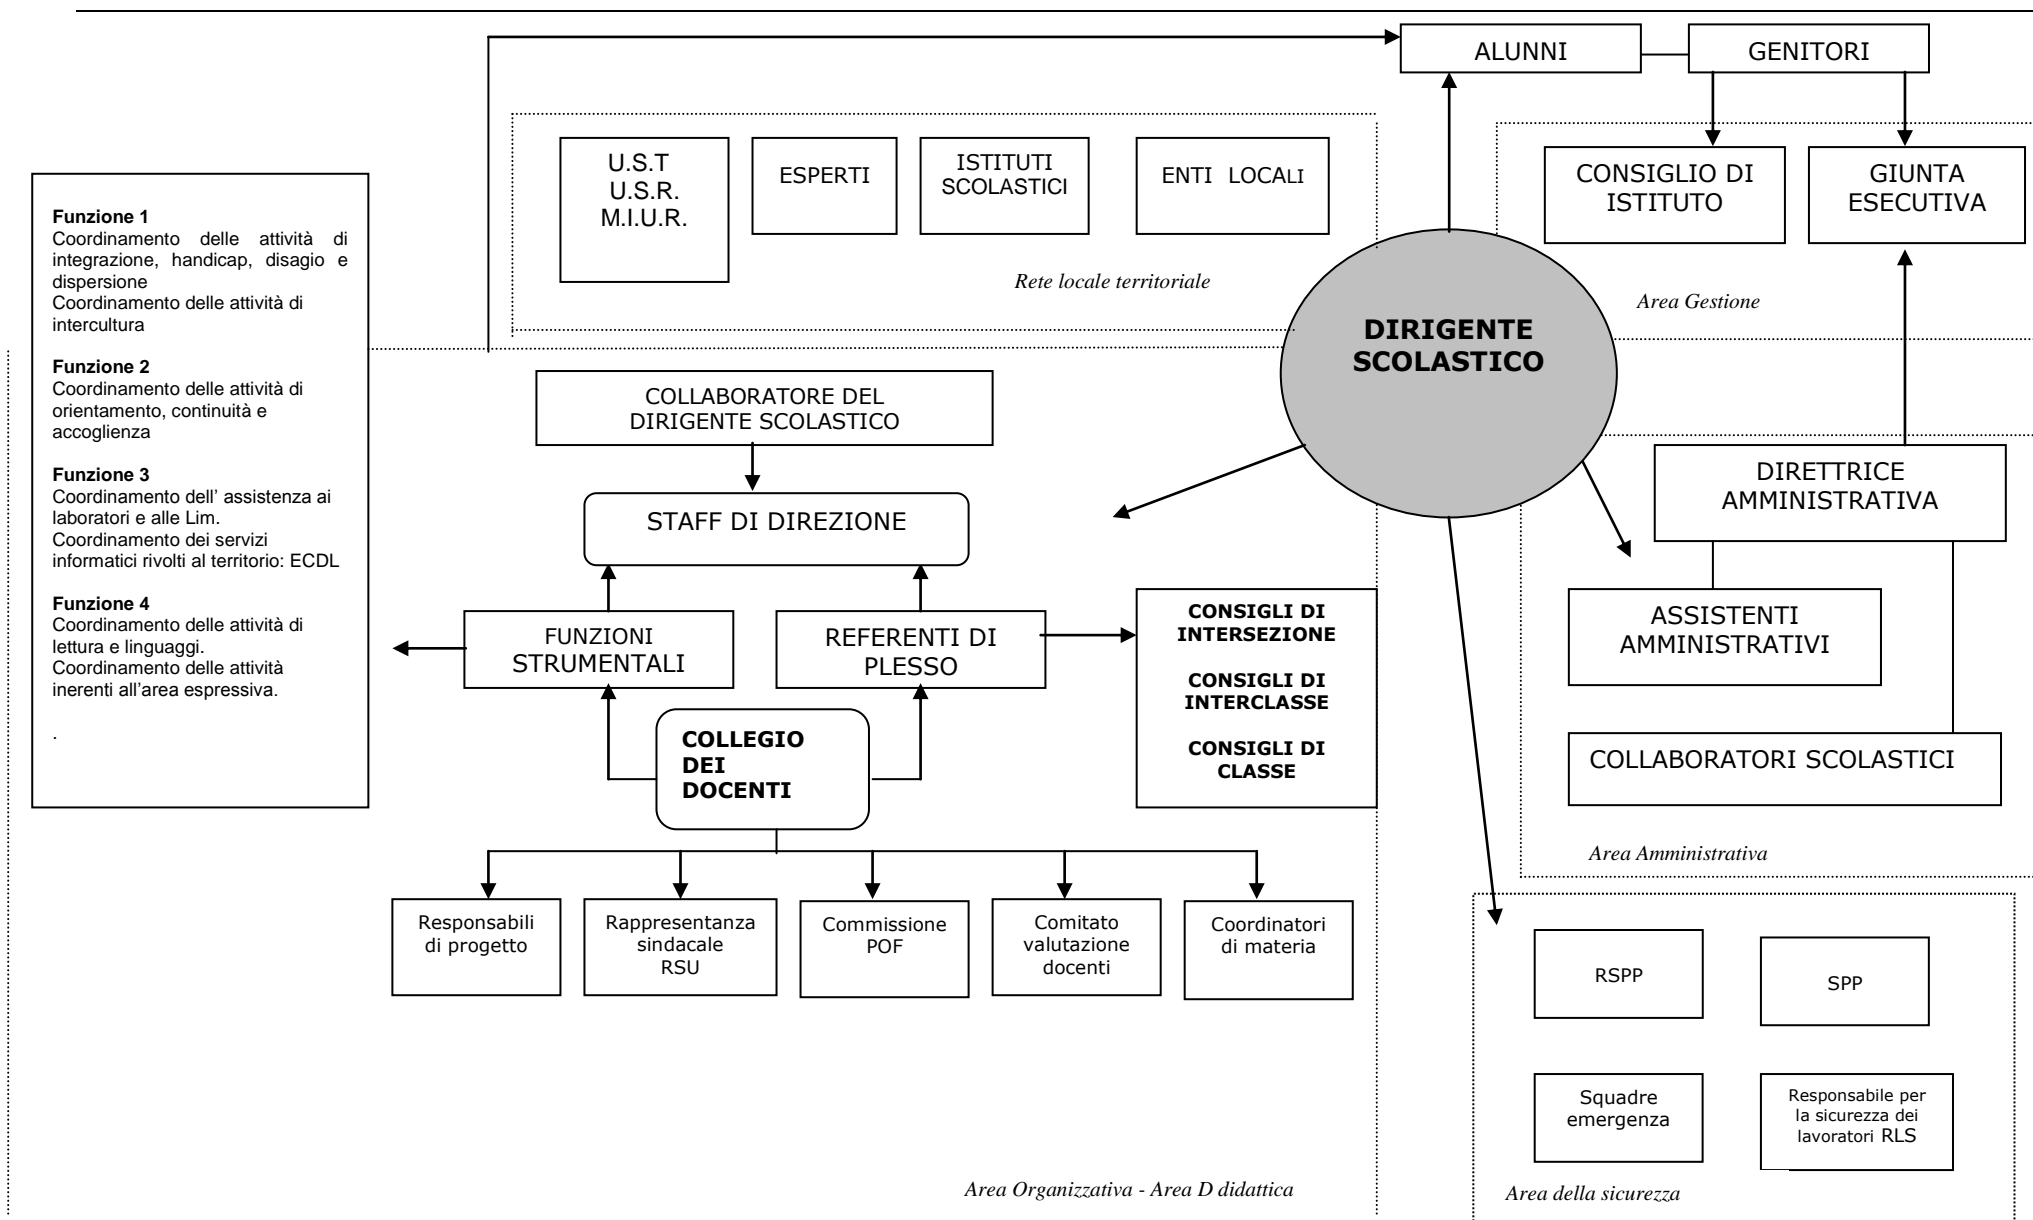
ALUNNI

GENITORI

U.S.T
U.S.R.
M.I.U.R.

ESPERTI

ISTITUTI SCOLASTICI

ENTI LOCALI

Rete locale territoriale

CONSIGLIO DI ISTITUTO

GIUNTA ESECUTIVA

Area Gestione

DIRIGENTE SCOLASTICO

**Funzione 1**
Coordinamento delle attività di integrazione, handicap, disagio e dispersione
Coordinamento delle attività di intercultura

**Funzione 2**
Coordinamento delle attività di orientamento, continuità e accoglienza

**Funzione 3**
Coordinamento dell' assistenza ai laboratori e alle Lim.
Coordinamento dei servizi informatici rivolti al territorio: ECDL

**Funzione 4**
Coordinamento delle attività di lettura e linguaggi.
Coordinamento delle attività inerenti all'area espressiva.

.

COLLABORATORE DEL DIRIGENTE SCOLASTICO

STAFF DI DIREZIONE

FUNZIONI STRUMENTALI

REFERENTI DI PLESSO

CONSIGLI DI INTERSEZIONE

CONSIGLI DI INTERCLASSE

CONSIGLI DI CLASSE

COLLEGIO DEI DOCENTI

DIRETTRICE AMMINISTRATIVA

ASSISTENTI AMMINISTRATIVI

COLLABORATORI SCOLASTICI

Area Amministrativa

Responsabili di progetto

Rappresentanza sindacale RSU

Commissione POF

Comitato valutazione docenti

Coordinatori di materia

Area Organizzativa - Area D didattica

RSPP

SPP

Squadre emergenza

Responsabile per la sicurezza dei lavoratori RLS

Area della sicurezza